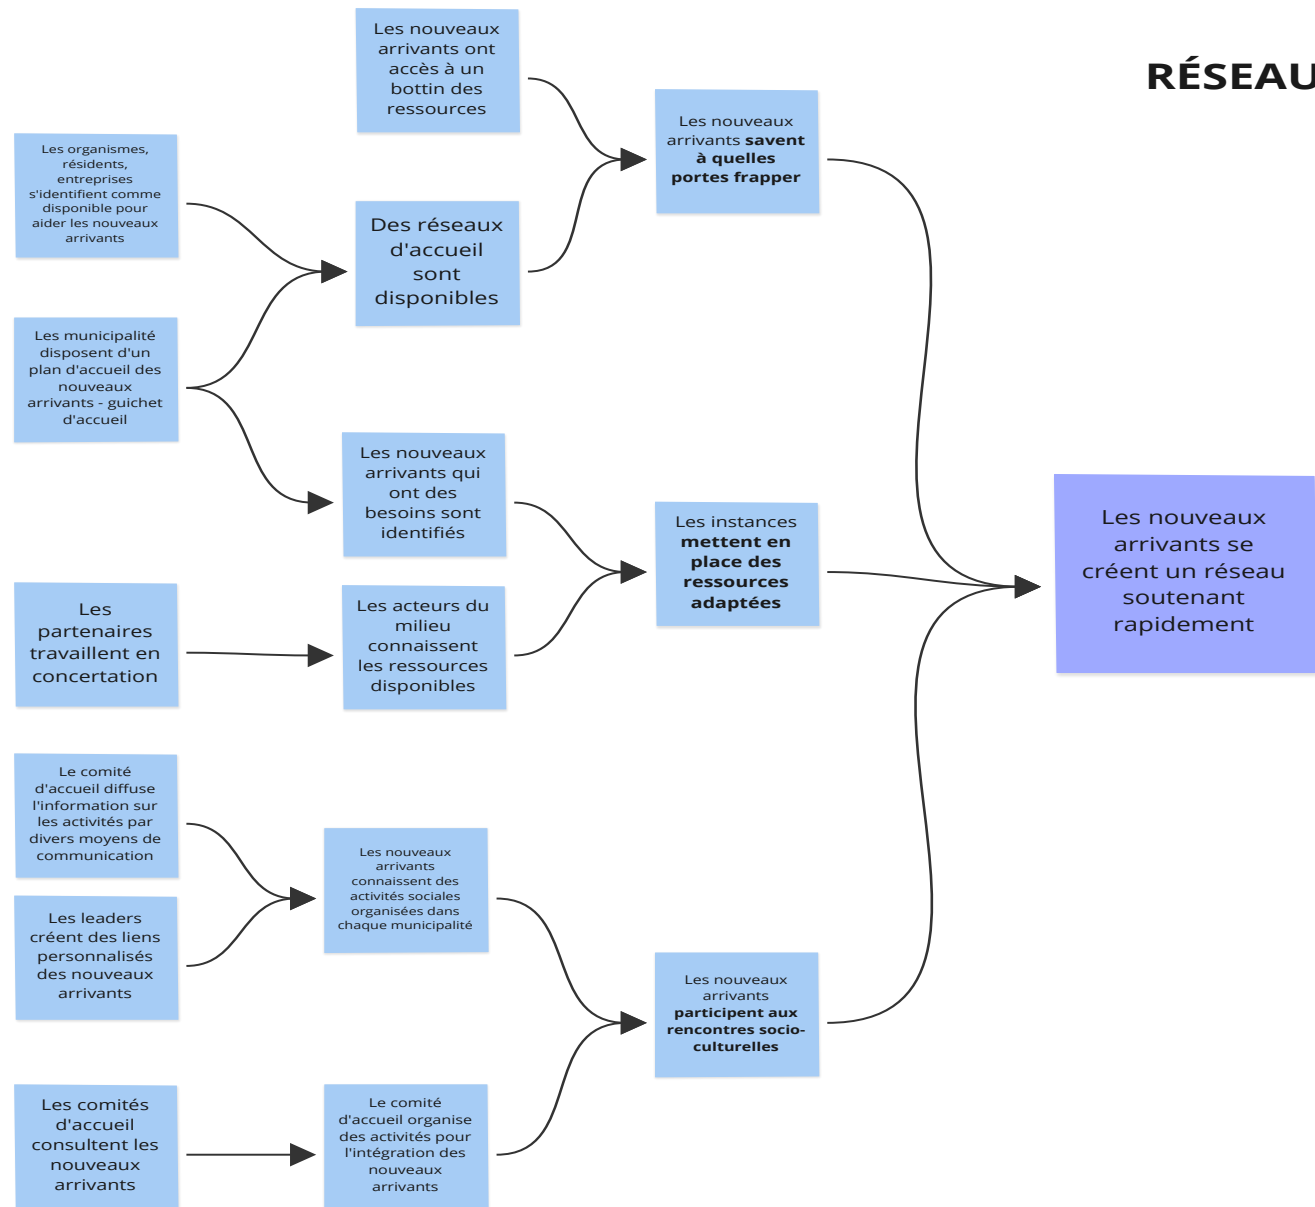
RÉSEAU

Les nouveaux arrivants ont accès à un bottin des ressources

Les organismes, résidents, entreprises s'identifient comme disponible pour aider les nouveaux arrivants

Des réseaux d'accueil sont disponibles

Les nouveaux arrivants **savent à quelles portes frapper**

Les municipalité disposent d'un plan d'accueil des nouveaux arrivants - guichet d'accueil

Les nouveaux arrivants qui ont des besoins sont identifiés

Les instances **mettent en place des ressources adaptées**

Les nouveaux arrivants se créent un réseau soutenant rapidement

Les partenaires travaillent en concertation

Les acteurs du milieu connaissent les ressources disponibles

Le comité d'accueil diffuse l'information sur les activités par divers moyens de communication

Les nouveaux arrivants connaissent des activités sociales organisées dans chaque municipalité

Les leaders créent des liens personnalisés des nouveaux arrivants

Les nouveaux arrivants **participent aux rencontres socio-culturelles**

Les comités d'accueil consultent les nouveaux arrivants

Le comité d'accueil organise des activités pour l'intégration des nouveaux arrivants